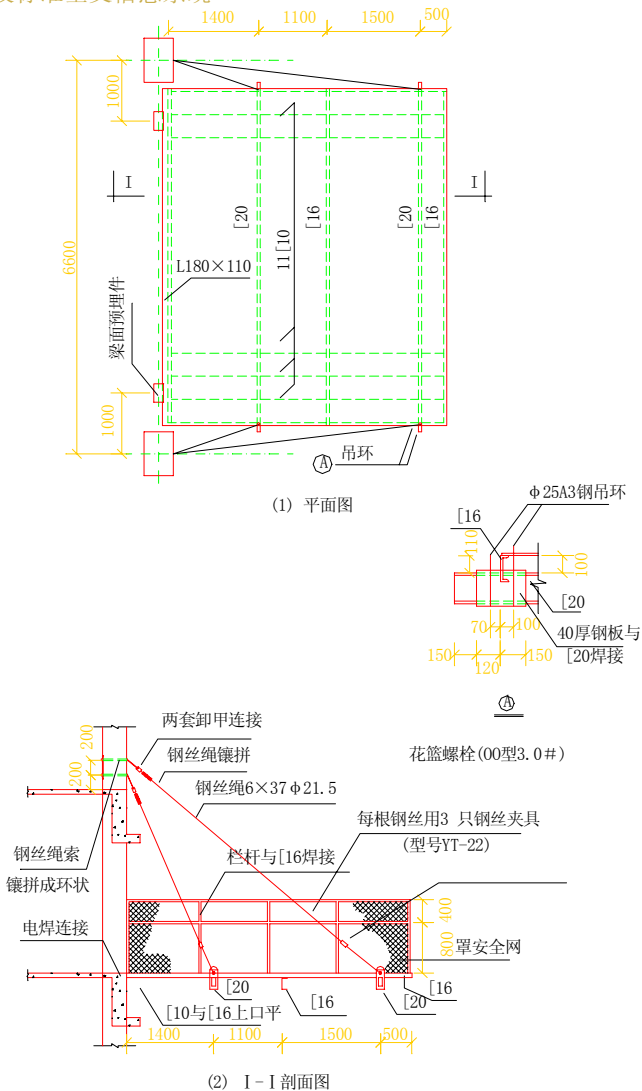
1400 1100 1500 500

1000

6600

1000

I

I

[20

11[10

[16

[20

[16

L180×110

梁面预埋件

A 吊环

(1) 平面图

φ25A3钢吊环

[16

110

100

[20

70 100

40厚钢板与[20焊接

150 120 150

A

两套卸甲连接

200

200

钢丝绳镶拼

钢丝绳6×37φ21.5

花篮螺栓(OO型3.0#)

每根钢丝用3 只钢丝夹具

(型号YT-22)

钢丝绳索镶拼成环状

栏杆与[16焊接

电焊连接

400

800

罩安全网

[20

[16

[20

[16

[10与[16上口平

1400 1100 1500 500

(2) I-I 剖面图